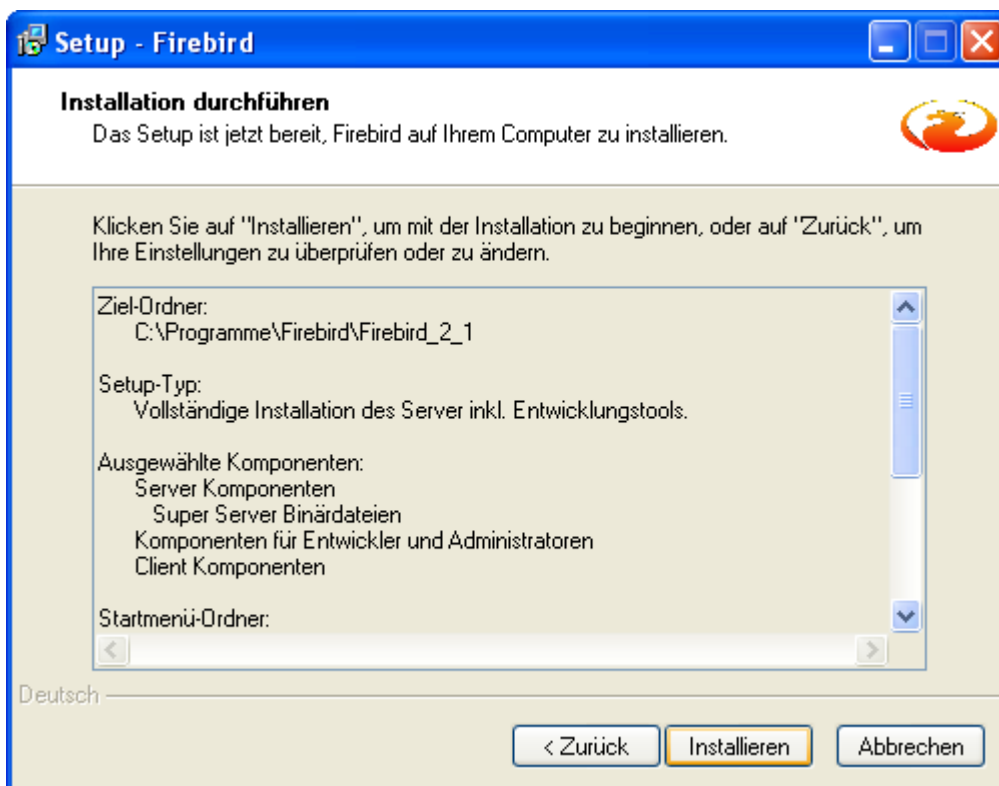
Setup - Firebird

Installation durchführen
Das Setup ist jetzt bereit, Firebird auf Ihrem Computer zu installieren.

Klicken Sie auf "Installieren", um mit der Installation zu beginnen, oder auf "Zurück", um Ihre Einstellungen zu überprüfen oder zu ändern.

Ziel-Ordner:
C:\Programme\Firebird\Firebird_2_1

Setup-Typ:
Vollständige Installation des Server inkl. Entwicklungstools.

Ausgewählte Komponenten:
Server Komponenten
Super Server Binärdateien
Komponenten für Entwickler und Administratoren
Client Komponenten

Startmenü-Ordner:

Deutsch

< Zurück
Installieren
Abbrechen